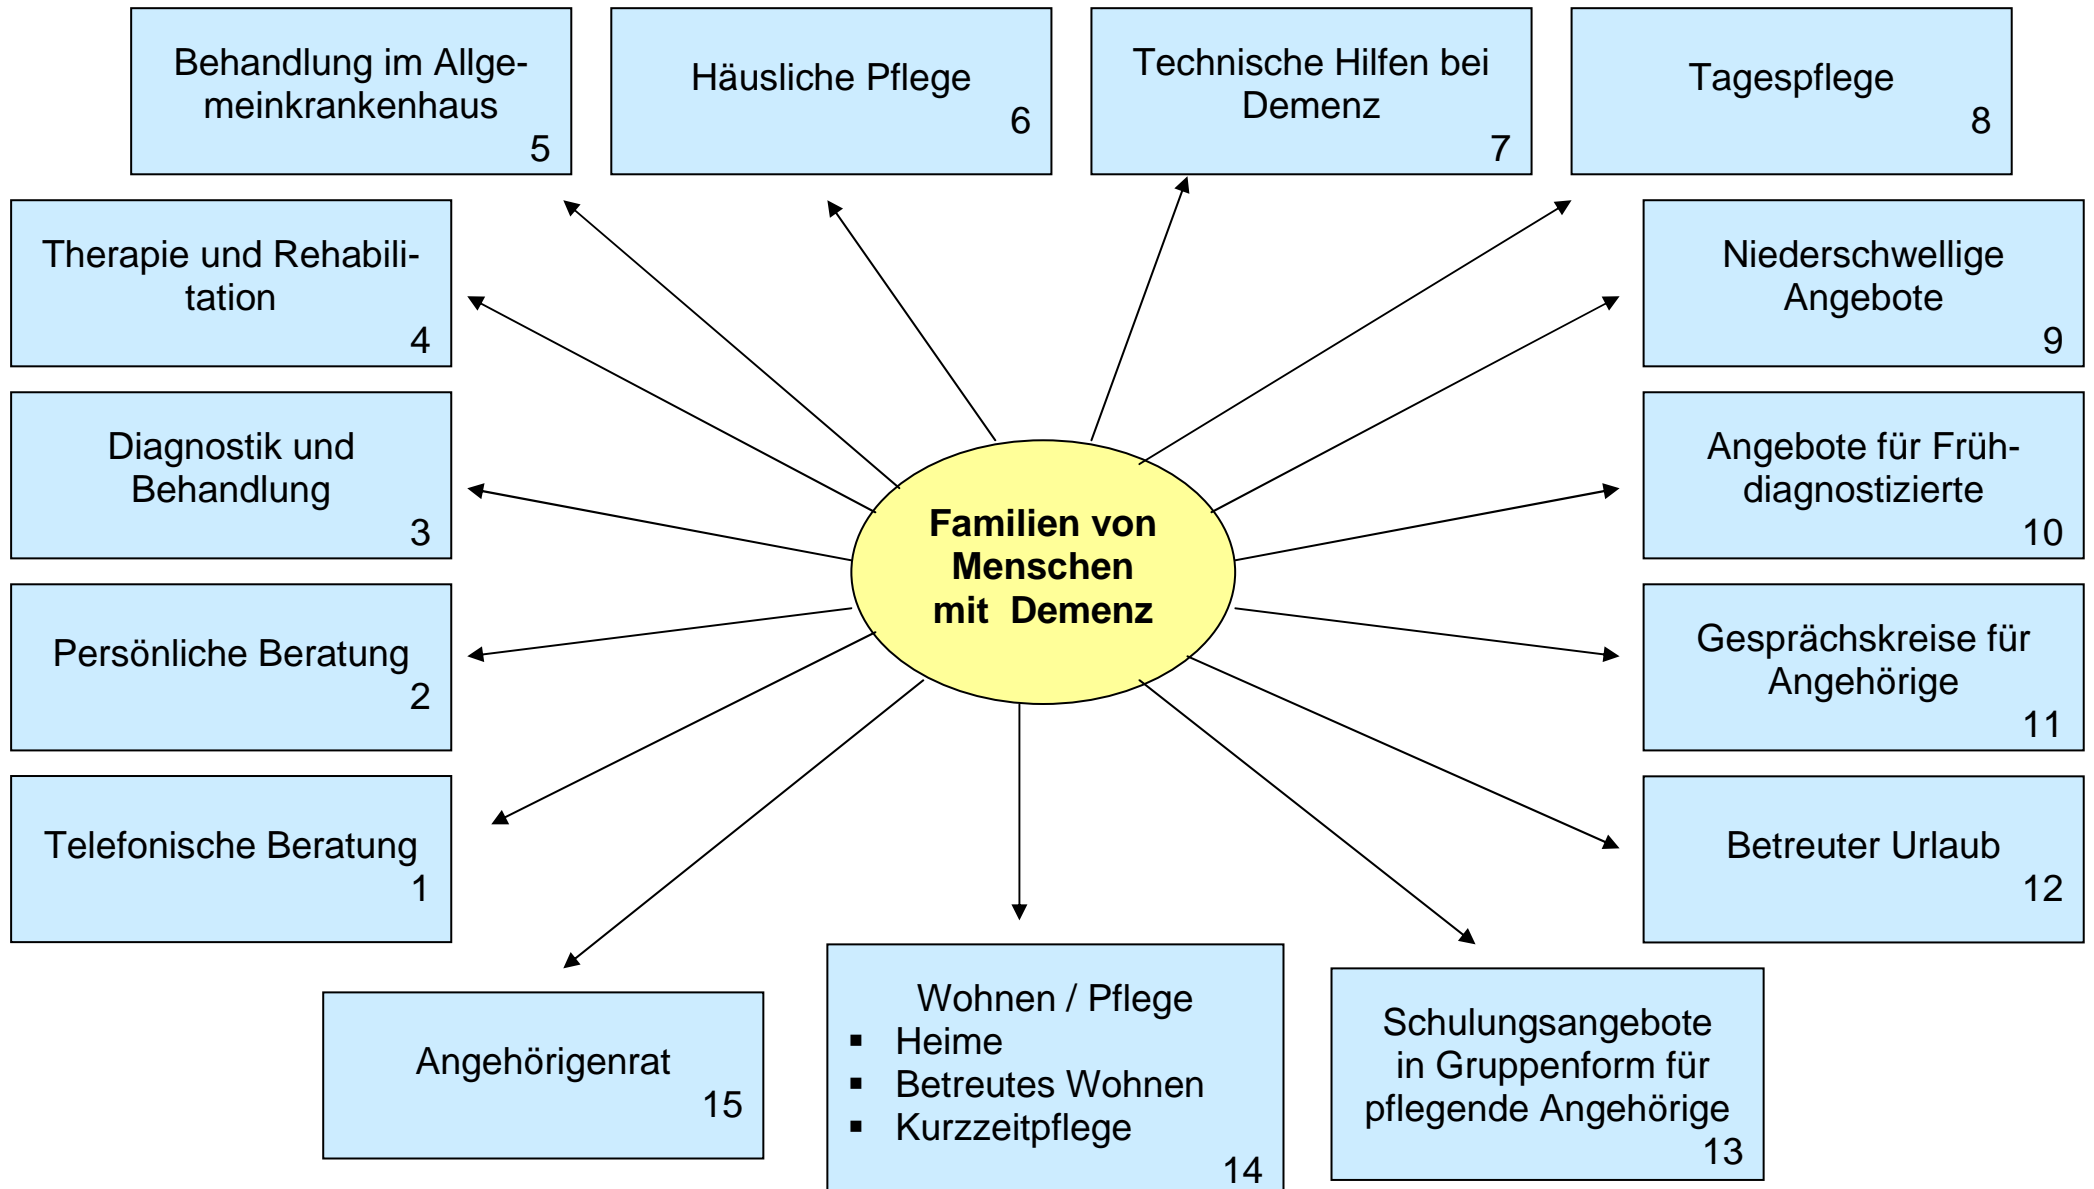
Behandlung im Allgemeinkrankenhaus
5

Häusliche Pflege
6

Technische Hilfen bei Demenz
7

Tagespflege
8

Therapie und Rehabilitation
4

Niederschwellige Angebote
9

Diagnostik und Behandlung
3

Familien von Menschen mit Demenz

Angebote für Frühdiagnostizierte
10

Persönliche Beratung
2

Gesprächskreise für Angehörige
11

Telefonische Beratung
1

Betreuter Urlaub
12

Angehörigenrat
15

Wohnen / Pflege
- Heime
- Betreutes Wohnen
- Kurzzeitpflege
14

Schulungsangebote in Gruppenform für pflegende Angehörige
13